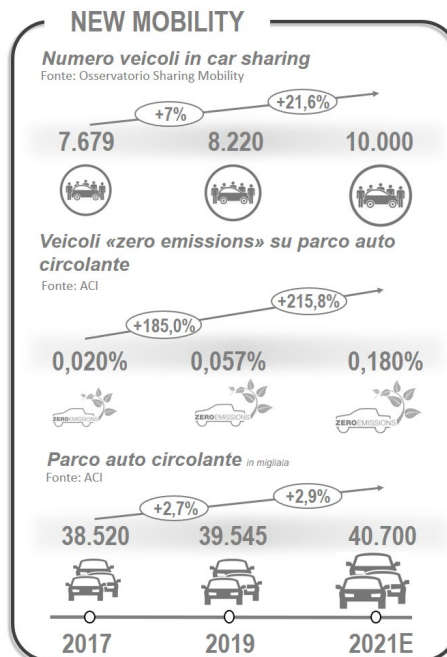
NEW MOBILITY

Numero veicoli in car sharing
Fonte: Osservatorio Sharing Mobility

+7%
+21,6%

7.679
8.220
10.000

Veicoli «zero emissions» su parco auto circolante
Fonte: ACI

+185,0%
+215,8%

0,020%
0,057%
0,180%

ZEROEMISSIONS
ZEROEMISSIONS
ZEROEMISSIONS

Parco auto circolante in migliaia
Fonte: ACI

+2,7%
+2,9%

38.520
39.545
40.700

2017
2019
2021E